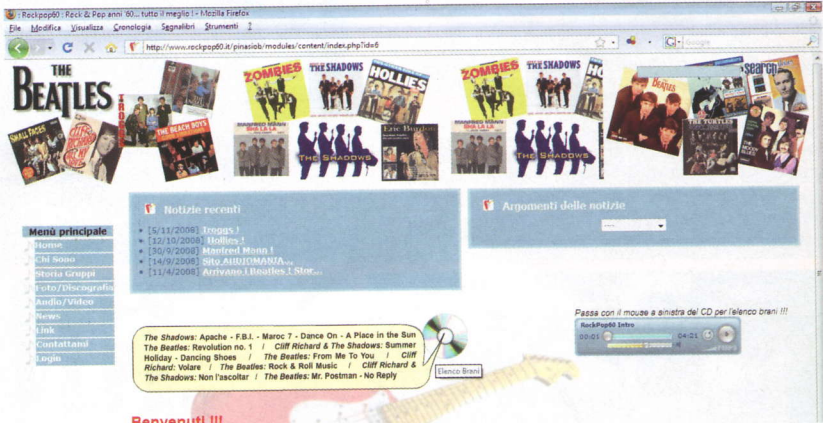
RockPop60 : Rock & Pop anni '60... tutto il meglio ! - Mozilla Firefox

File Modifica Visualizza Cronologia Segnalibri Strumenti ?

http://www.rockpop60.it/pinasiob/modules/content/index.php?id=6

Google

THE BEATLES

TROGGS

ZOMBIES

THE SHADOWS

HOLLIES

SMALL FACES

THE BEACH BOYS

MANFRED MANN

THE SHADOWS

Eric Burdon

THE TURTLES

SEARCH

Notizie recenti

[5/11/2008] Troggs !
[12/10/2008] Hollies !
[30/9/2008] Manfred Mann !
[14/9/2008] Sito AUDIOMANIA...
[11/4/2008] Arrivano i Beatles ! Stor...

Argomenti delle notizie

----

Menù principale
Home
Chi Sono
Storia Gruppi
Foto/Discografia
Audio/Video
News
Link
Contattami
Login

Passa con il mouse a sinistra del CD per l'elenco brani !!!

RockPop60 Intro

00:01

04:21

The Shadows: Apache - F.B.I. - Maroc 7 - Dance On - A Place in the Sun
The Beatles: Revolution no. 1 / Cliff Richard & The Shadows: Summer Holiday - Dancing Shoes / The Beatles: From Me To You / Cliff Richard: Volare / The Beatles: Rock & Roll Music / Cliff Richard & The Shadows: Non l'ascoltar / The Beatles: Mr. Postman - No Reply

Elenco Brani

Benvenuti !!!